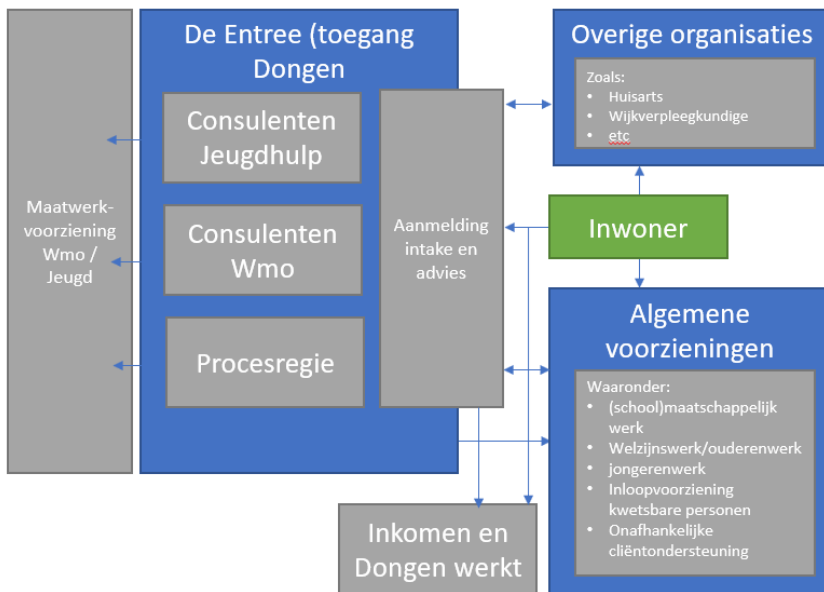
Maatwerkvoorziening Wmo / Jeugd

De Entree (toegang Dongen

Consulenten Jeugdhulp

Consulenten Wmo

Procesregie

Aanmelding intake en advies

Overige organisaties

Zoals:
• Huisarts
• Wijkverpleegkundige
• etc

Inwoner

Algemene voorzieningen

Waaronder:
• (school)maatschappelijk werk
• Welzijnswerk/ouderenwerk
• jongerenwerk
• Inloopvoorziening kwetsbare personen
• Onafhankelijke cliëntondersteuning

Inkomen en Dongen werkt